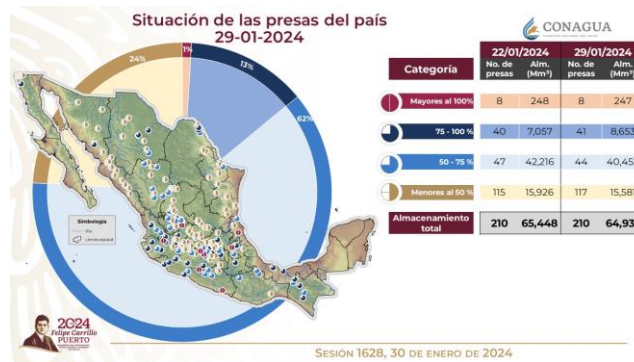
Situación de las presas del país
29-01-2024

CONAGUA

1%
13%
62%
24%

Simbología

| Categoría | 22/01/2024 No. de presas | 22/01/2024 Alm. (Mm³) | 29/01/2024 No. de presas | 29/01/2024 Alm. (Mm³) |
|---|---|---|---|---|
| Mayores al 100% | 8 | 248 | 8 | 247 |
| 75 - 100 % | 40 | 7,057 | 41 | 8,653 |
| 50 - 75 % | 47 | 42,216 | 44 | 40,45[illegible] |
| Menores al 50 % | 115 | 15,926 | 117 | 15,58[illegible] |
| Almacenamiento total | 210 | 65,448 | 210 | 64,93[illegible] |

2024 Felipe Carrillo PUERTO

SESIÓN 1628, 30 DE ENERO DE 2024